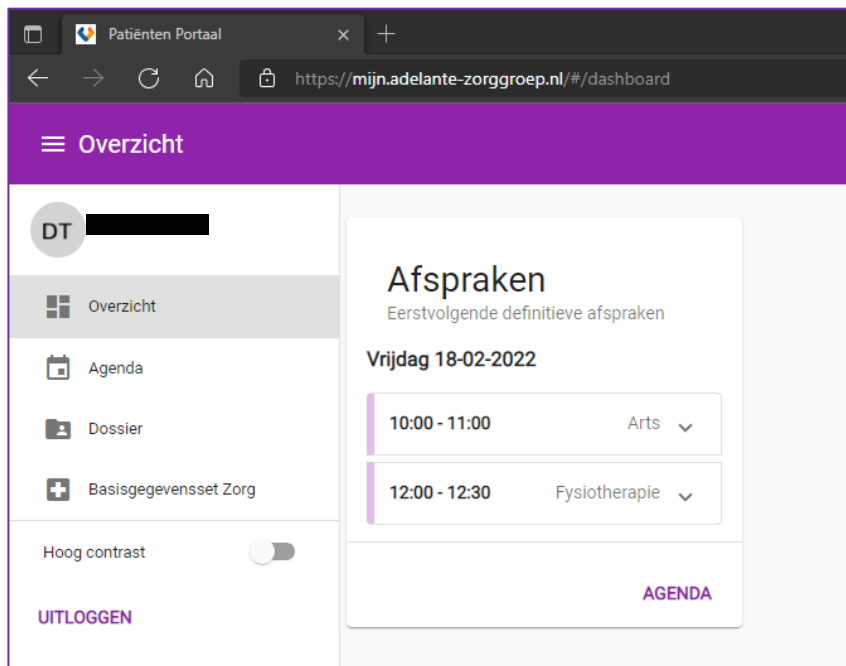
Patiënten Portaal ×

https://mijn.adelante-zorggroep.nl/#/dashboard

Overzicht

DT

Overzicht

Agenda

Dossier

Basisgegevensset Zorg

Hoog contrast

UITLOGGEN

Afspraken
Eerstvolgende definitieve afspraken

Vrijdag 18-02-2022

10:00 - 11:00 Arts

12:00 - 12:30 Fysiotherapie

AGENDA